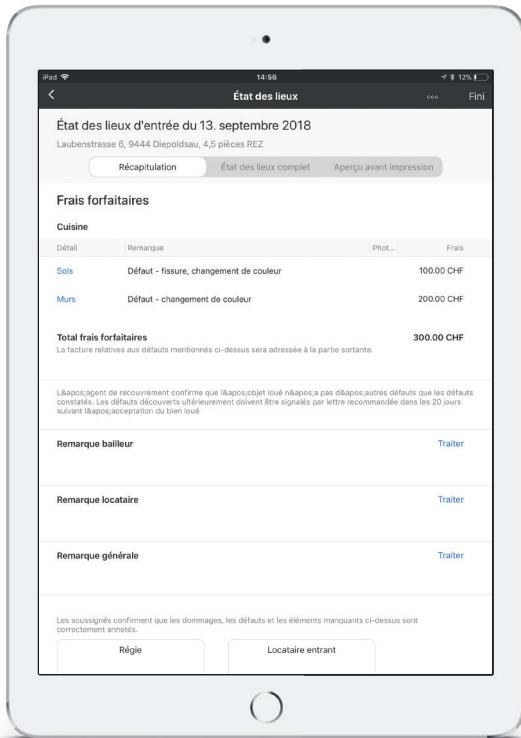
iPad 14:56 12%

État des lieux ··· Fini

État des lieux d'entrée du 13. septembre 2018

Laubenstrasse 6, 9444 Diepoldsau, 4,5 pièces REZ

Récapitulation | État des lieux complet | Aperçu avant impression

Frais forfaitaires

Cuisine

| Détail | Remarque | Phot... | Frais |
|---|---|---|---|
| Sols | Défaut - fissure, changement de couleur | | 100.00 CHF |
| Murs | Défaut - changement de couleur | | 200.00 CHF |

Total frais forfaitaires 300.00 CHF

La facture relatives aux défauts mentionnés ci-dessus sera adressée à la partie sortante.

L&apos;agent de recouvrement confirme que l&apos;objet loué n&apos;a pas d&apos;autres défauts que les défauts constatés. Les défauts découverts ultérieurement doivent être signalés par lettre recommandée dans les 20 jours suivant l&apos;acceptation du bien loué

Remarque bailleur Traiter

Remarque locataire Traiter

Remarque générale Traiter

Les soussignés confirment que les dommages, les défauts et les éléments manquants ci-dessus sont correctement annotés.

Régie

Locataire entrant